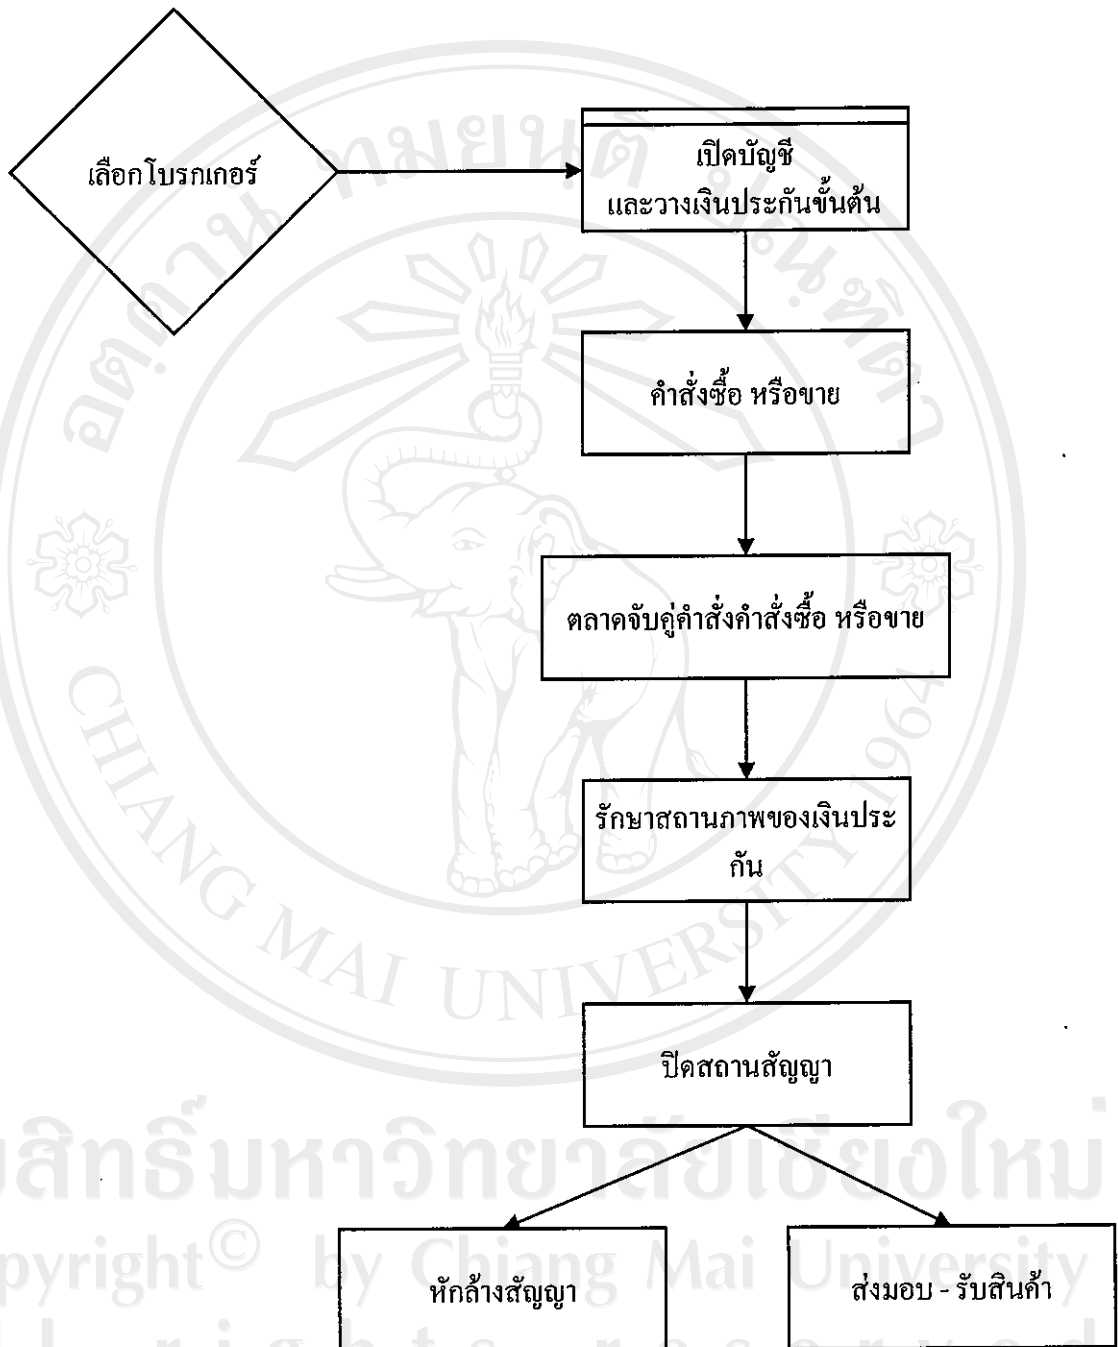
เลือกโบรกเกอร์

เปิดบัญชี และวางเงินประกันขั้นต้น

คำสั่งซื้อ หรือขาย

ตลาดจับคู่คำสั่งคำสั่งซื้อ หรือขาย

รักษาสถานภาพของเงินประกัน

ปิดสถานสัญญา

หักล้างสัญญา

ส่งมอบ - รับสินค้า

ลิขสิทธิ์มหาวิทยาลัยเชียงใหม่
Copyright© by Chiang Mai University

CHIANG MAI UNIVERSITY 1964